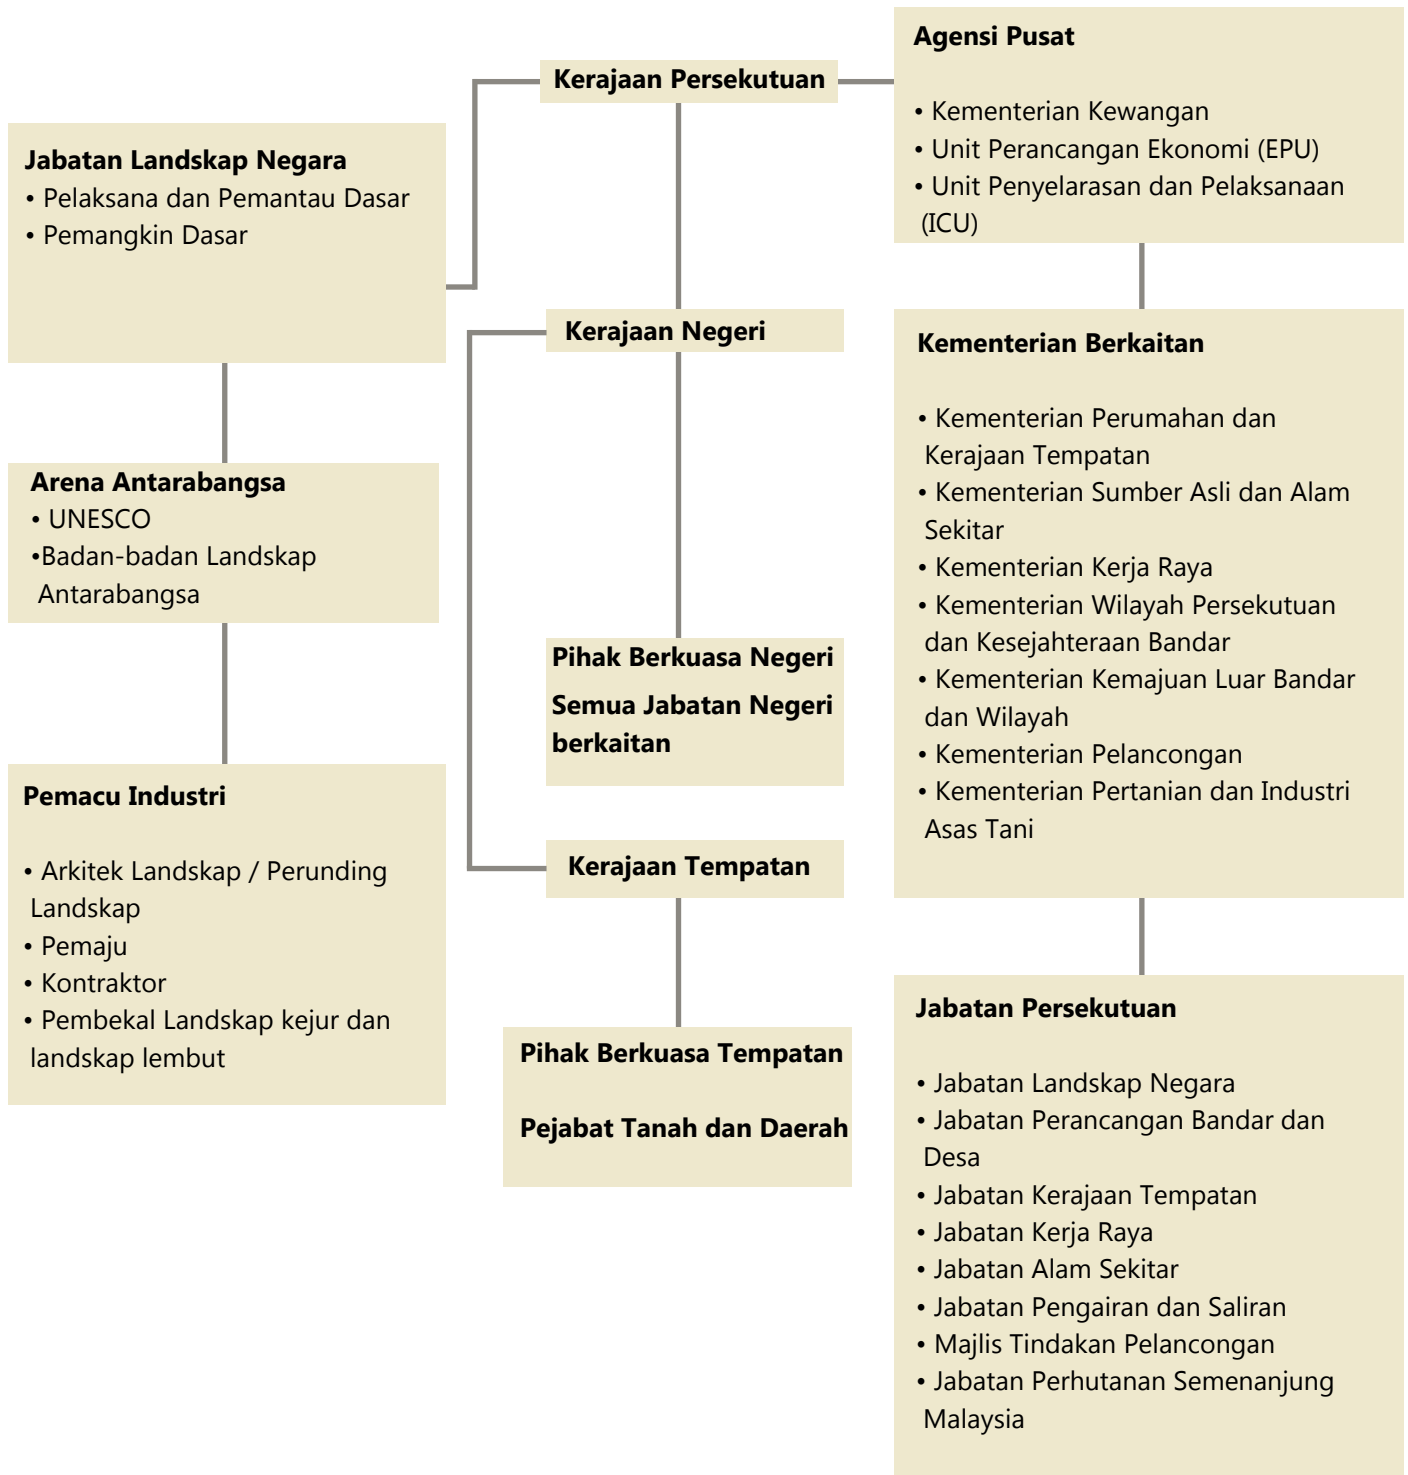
Kerajaan Persekutuan

Agensi Pusat

• Kementerian Kewangan
• Unit Perancangan Ekonomi (EPU)
• Unit Penyelarasan dan Pelaksanaan (ICU)

Jabatan Landskap Negara
• Pelaksana dan Pemantau Dasar
• Pemangkin Dasar

Kerajaan Negeri

Kementerian Berkaitan

• Kementerian Perumahan dan Kerajaan Tempatan
• Kementerian Sumber Asli dan Alam Sekitar
• Kementerian Kerja Raya
• Kementerian Wilayah Persekutuan dan Kesejahteraan Bandar
• Kementerian Kemajuan Luar Bandar dan Wilayah
• Kementerian Pelancongan
• Kementerian Pertanian dan Industri Asas Tani

Arena Antarabangsa
• UNESCO
•Badan-badan Landskap Antarabangsa

Pihak Berkuasa Negeri
Semua Jabatan Negeri berkaitan

Pemacu Industri

• Arkitek Landskap / Perunding Landskap
• Pemaju
• Kontraktor
• Pembekal Landskap kejur dan landskap lembut

Kerajaan Tempatan

Pihak Berkuasa Tempatan

Pejabat Tanah dan Daerah

Jabatan Persekutuan

• Jabatan Landskap Negara
• Jabatan Perancangan Bandar dan Desa
• Jabatan Kerajaan Tempatan
• Jabatan Kerja Raya
• Jabatan Alam Sekitar
• Jabatan Pengairan dan Saliran
• Majlis Tindakan Pelancongan
• Jabatan Perhutanan Semenanjung Malaysia